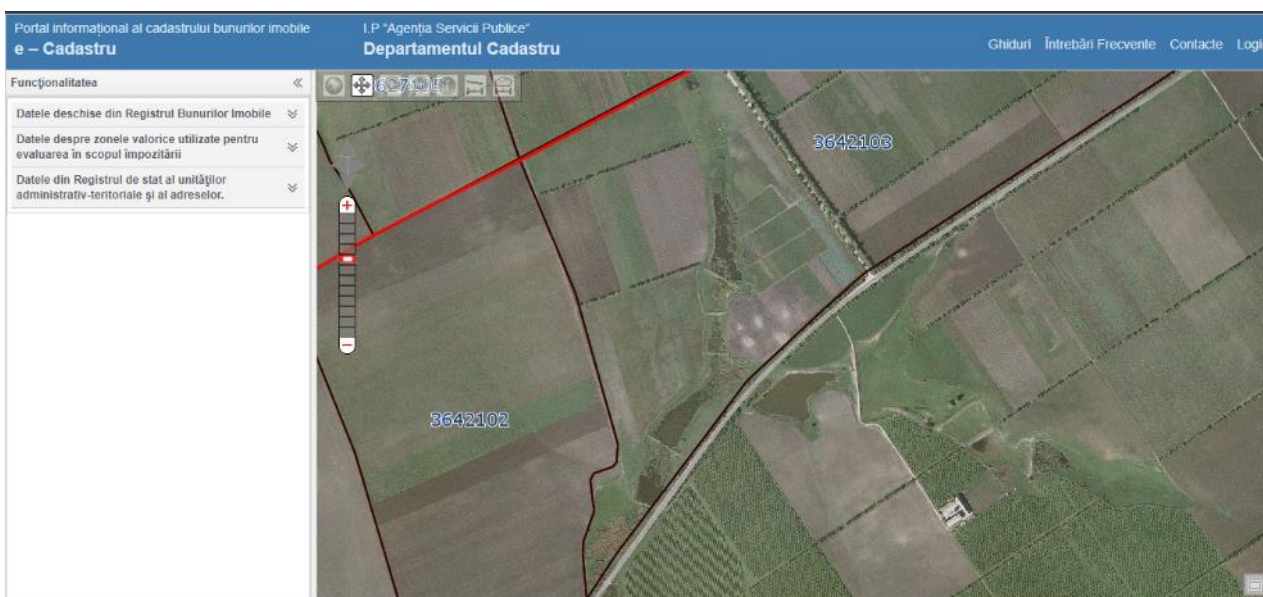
Portal informațional al cadastrului bunurilor imobile
e – Cadastru

I.P "Agenția Servicii Publice"
Departamentul Cadastru

Ghiduri Întrebări Frecvente Contacte Logi

Funcționalitatea «

Datele deschise din Registrul Bunurilor Imobile

Datele despre zonele valorice utilizate pentru evaluarea în scopul impozitării

Datele din Registrul de stat al unităților administrativ-teritoriale și al adreselor.

627105

3642103

3642102